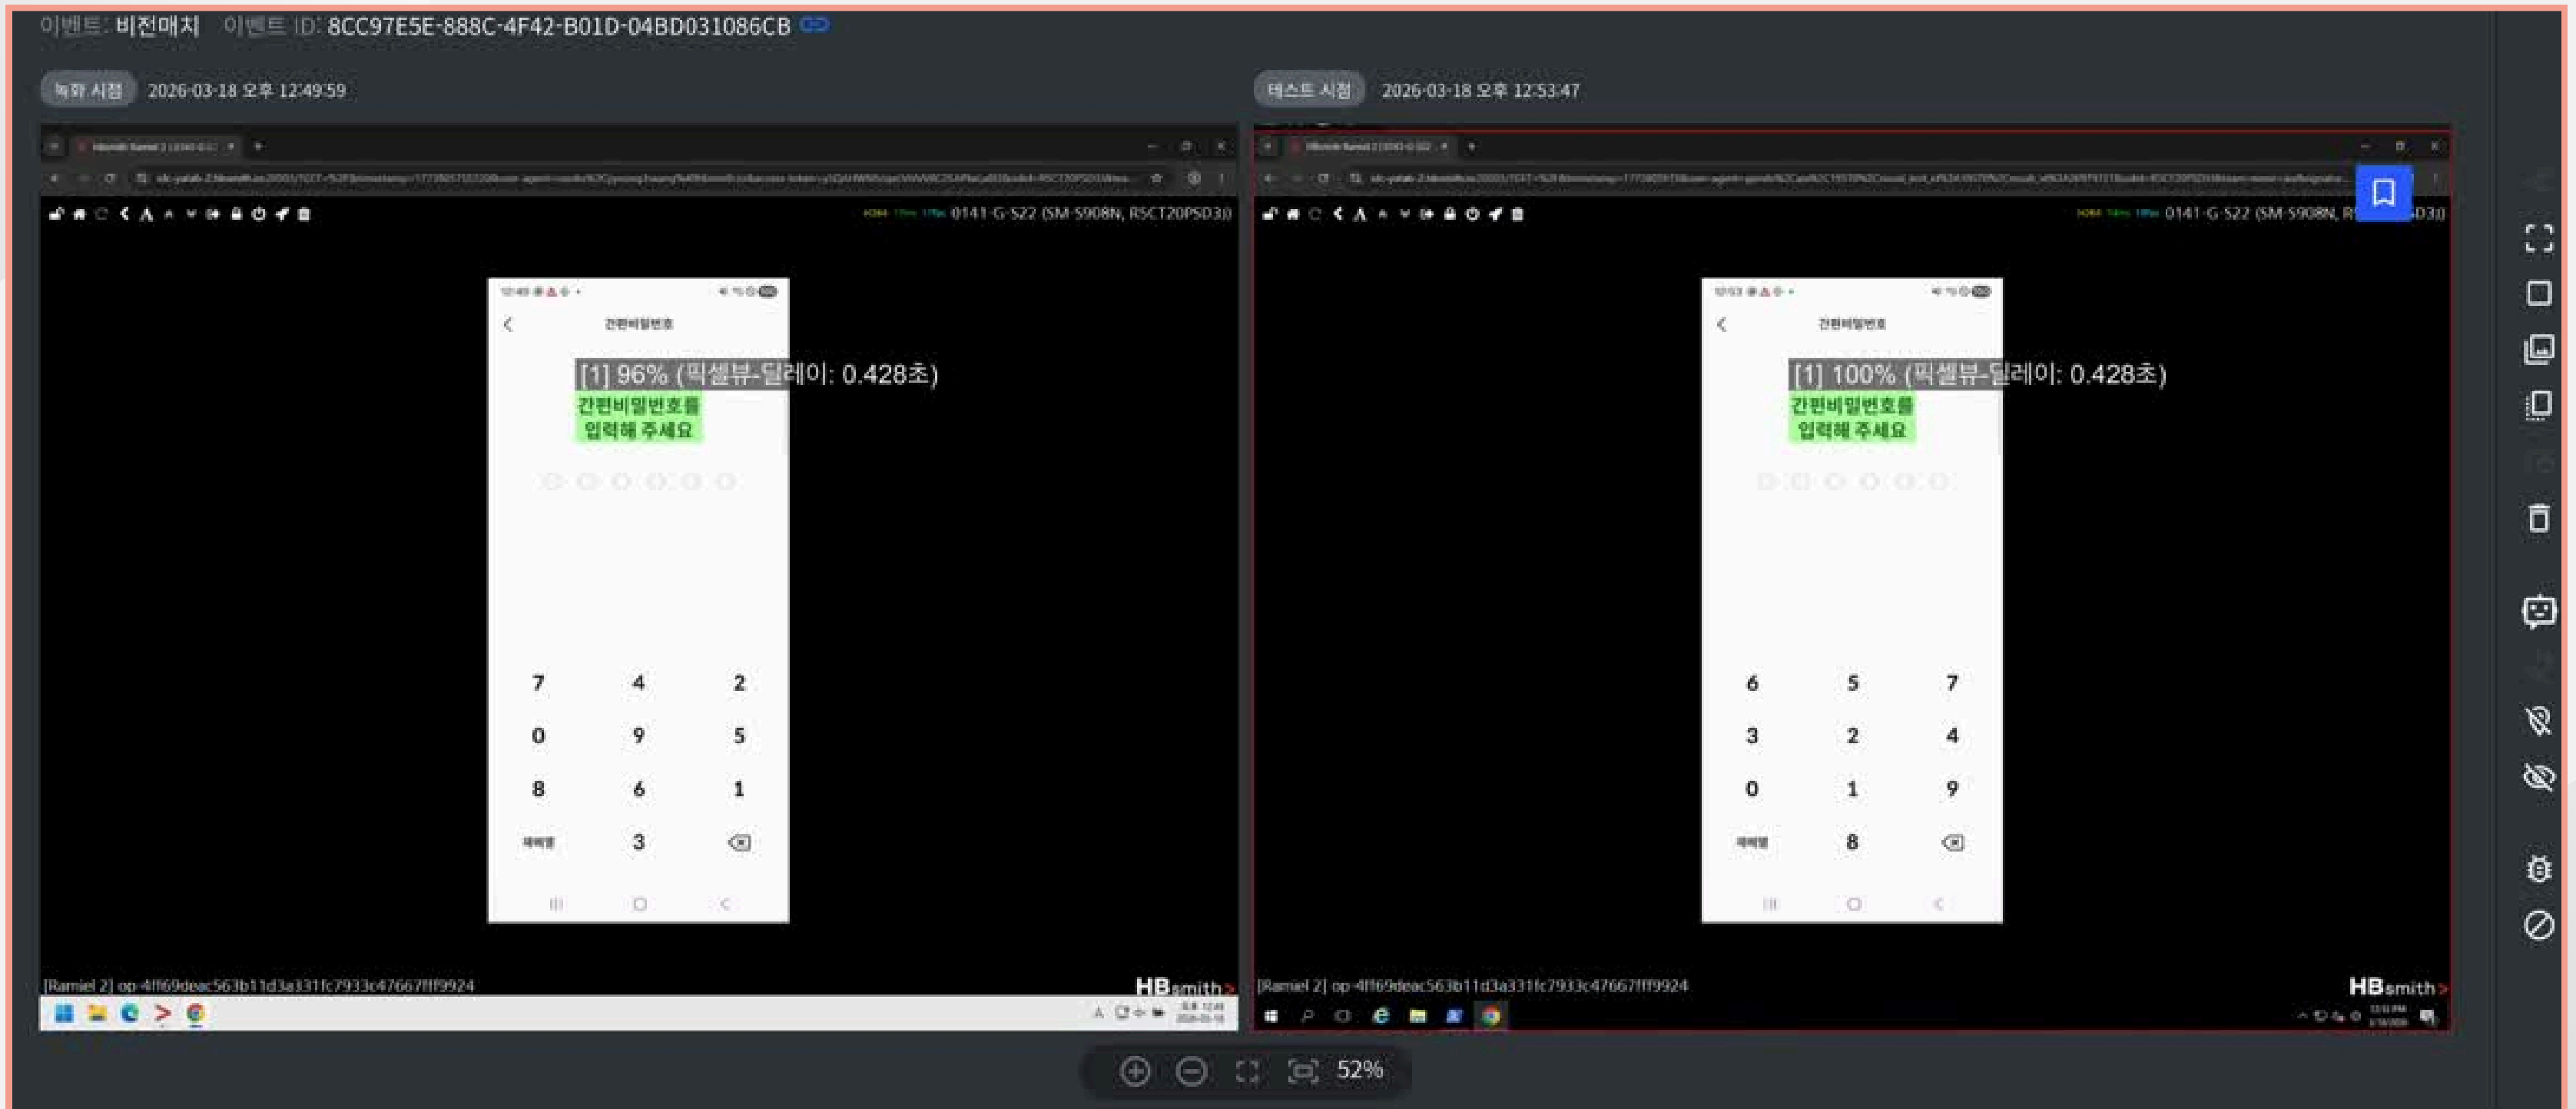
이벤트: 비전매치 이벤트 ID: 8CC97E5E-888C-4F42-B01D-04BD031086CB

녹화 시점 2026-03-18 오후 12:49:59

테스트 시점 2026-03-18 오후 12:53:47

0141-G-S22 (SM-S908N, R5CT20PSD3J)

간편비밀번호

[1] 96% (픽셀뷰-딜레이: 0.428초)

간편비밀번호를 입력해 주세요

| 7 | 4 | 2 |
|---|---|---|
| 0 | 9 | 5 |
| 8 | 6 | 1 |
| 재배열 | 3 | |

[Ramiel 2] op-4ff69deac563b11d3a331fc7933c47667fff9924

HBsmith

0141-G-S22 (SM-S908N, R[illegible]D3J)

간편비밀번호

[1] 100% (픽셀뷰-딜레이: 0.428초)

간편비밀번호를 입력해 주세요

| 6 | 5 | 7 |
|---|---|---|
| 3 | 2 | 4 |
| 0 | 1 | 9 |
| 재배열 | 8 | |

[Ramiel 2] op-4ff69deac563b11d3a331fc7933c47667fff9924

HBsmith

52%